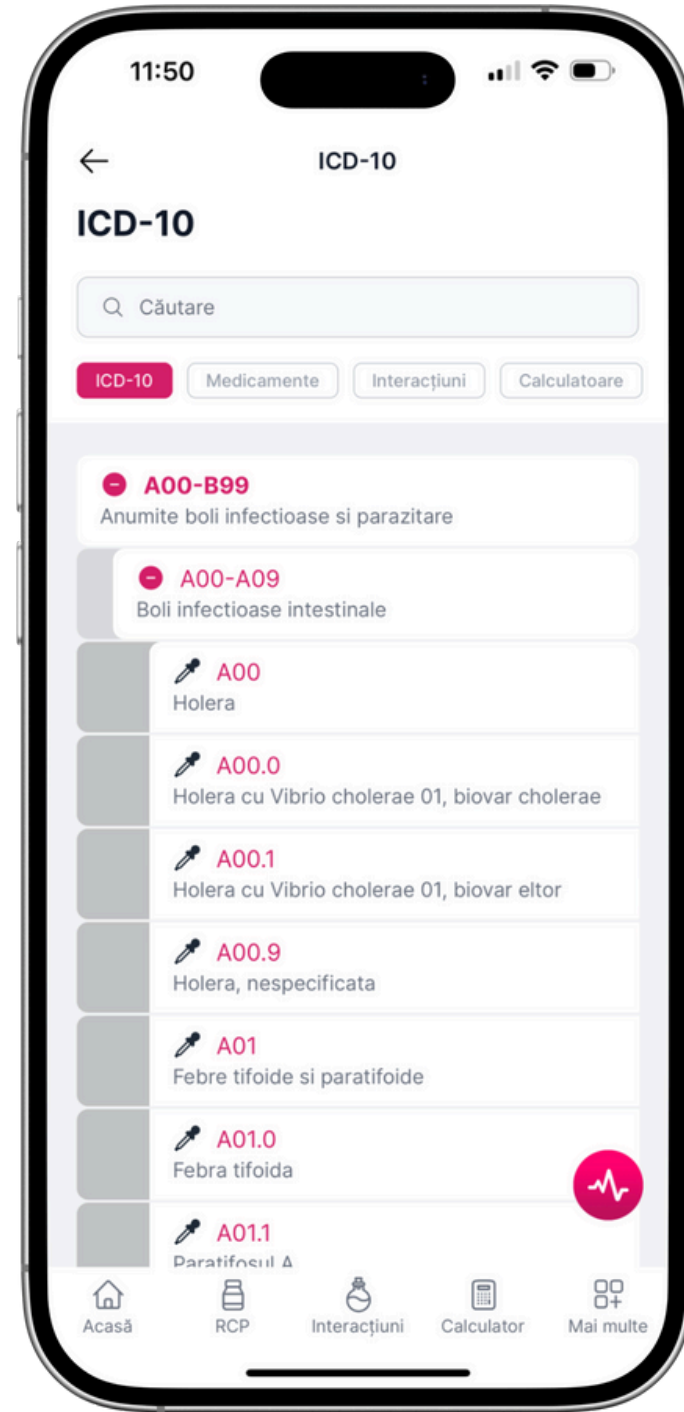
11:50

ICD-10

ICD-10

Căutare

ICD-10 Medicamente Interacțiuni Calculatoare

A00-B99
Anumite boli infectioase si parazitare

A00-A09
Boli infectioase intestinale

A00
Holera

A00.0
Holera cu Vibrio cholerae 01, biovar cholerae

A00.1
Holera cu Vibrio cholerae 01, biovar eltor

A00.9
Holera, nespecificata

A01
Febre tifoide si paratifoide

A01.0
Febra tifoida

A01.1
Paratifosul A

Acasă RCP Interacțiuni Calculator Mai multe